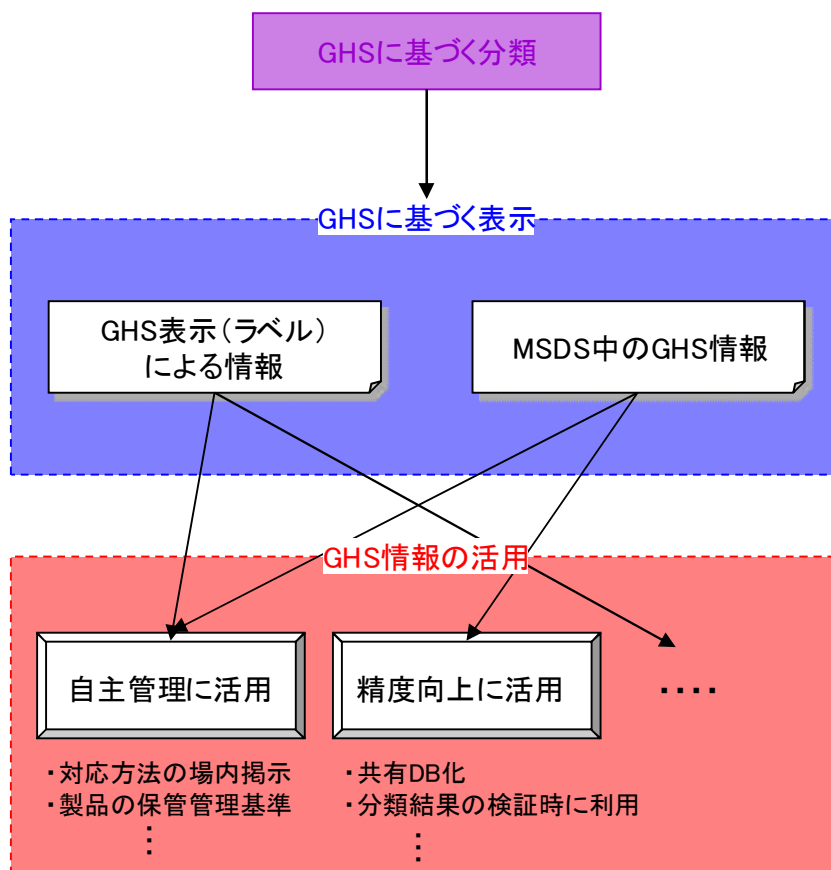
GHSに基づく分類

GHSに基づく表示

GHS表示(ラベル)による情報

MSDS中のGHS情報

GHS情報の活用

自主管理に活用

精度向上に活用

・・・・

・対応方法の場内掲示
・製品の保管管理基準
⋮

・共有DB化
・分類結果の検証時に利用
⋮